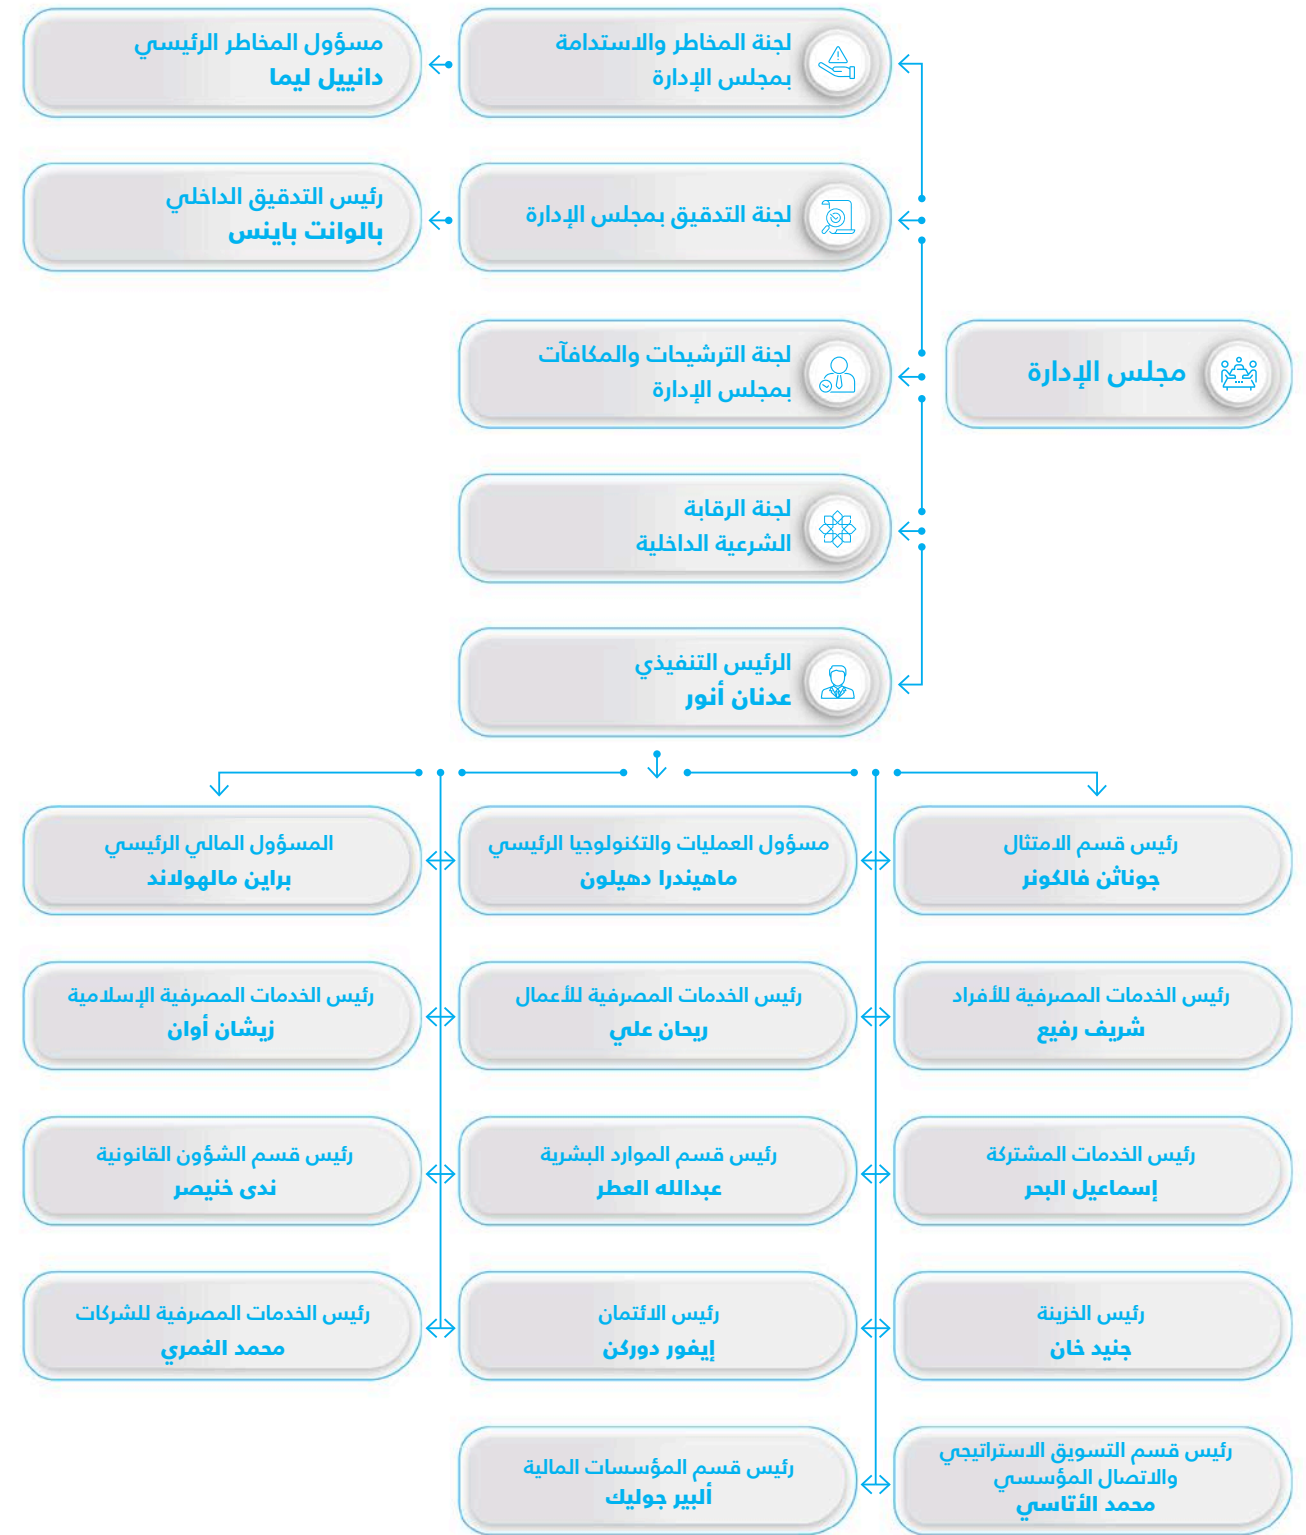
مجلس الإدارة

لجنة المخاطر والاستدامة بمجلس الإدارة

مسؤول المخاطر الرئيسي
دانييل ليما

لجنة التدقيق بمجلس الإدارة

رئيس التدقيق الداخلي
بالوانت باينس

لجنة الترشيحات والمكافآت بمجلس الإدارة

لجنة الرقابة الشرعية الداخلية

الرئيس التنفيذي
عدنان أنور

رئيس قسم الامتثال
جوناثن فالكونر

مسؤول العمليات والتكنولوجيا الرئيسي
ماهيندرا دهيلون

المسؤول المالي الرئيسي
براين مالهولاند

رئيس الخدمات المصرفية للأفراد
شريف رفيع

رئيس الخدمات المصرفية للأعمال
ريحان علي

رئيس الخدمات المصرفية الإسلامية
زيشان أوان

رئيس الخدمات المشتركة
إسماعيل البحر

رئيس قسم الموارد البشرية
عبدالله العطر

رئيس قسم الشؤون القانونية
ندى خنيصر

رئيس الخزينة
جنيد خان

رئيس الائتمان
إيفور دوركن

رئيس الخدمات المصرفية للشركات
محمد الغمري

رئيس قسم التسويق الاستراتيجي والاتصال المؤسسي
محمد الأتاسي

رئيس قسم المؤسسات المالية
ألبير جوليك